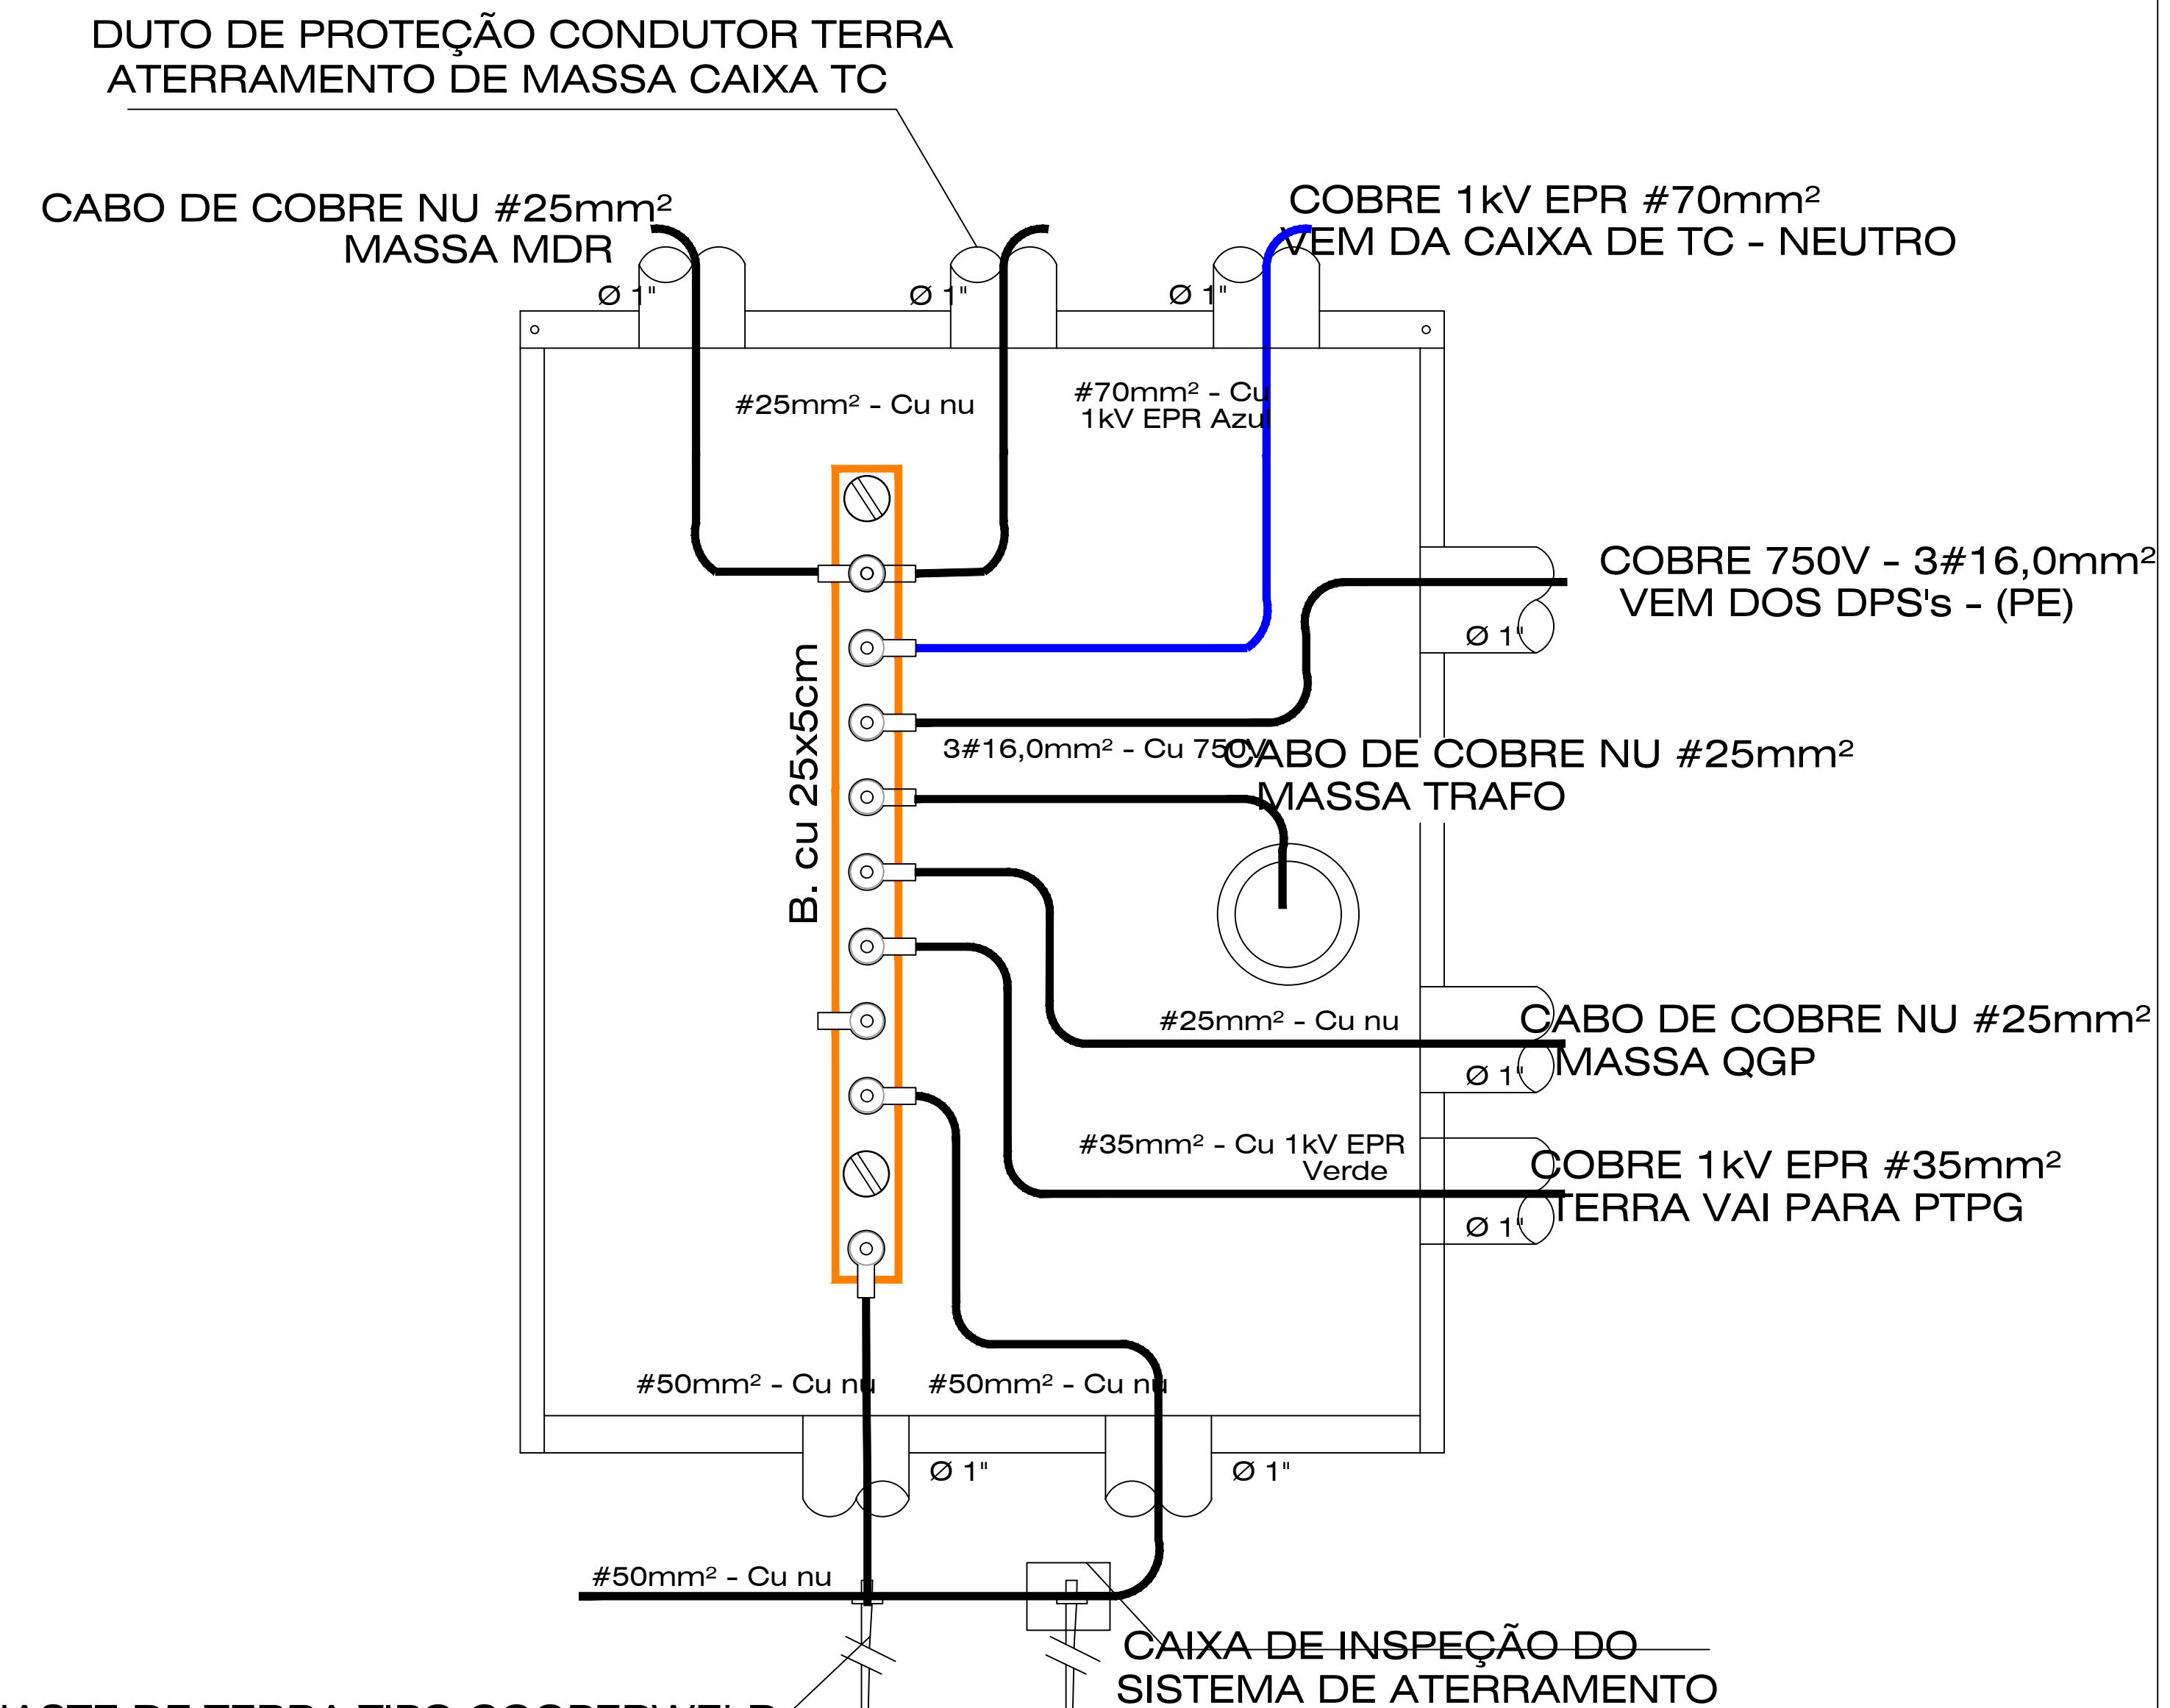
DUTO DE PROTEÇÃO CONDUTOR TERRA
ATERRAMENTO DE MASSA CAIXA TC

CABO DE COBRE NU #25mm²
MASSA MDR

COBRE 1kV EPR #70mm²
VEM DA CAIXA DE TC - NEUTRO

Ø 1"

Ø 1"

Ø 1"

#25mm² - Cu nu

#70mm² - Cu
1kV EPR Azul

COBRE 750V - 3#16,0mm²
VEM DOS DPS's - (PE)

Ø 1"

B. cu 25x5cm

3#16,0mm² - Cu 750V

CABO DE COBRE NU #25mm²
MASSA TRAFO

#25mm² - Cu nu

CABO DE COBRE NU #25mm²
MASSA QGP

Ø 1"

#35mm² - Cu 1kV EPR
Verde

COBRE 1kV EPR #35mm²
TERRA VAI PARA PTPG

Ø 1"

#50mm² - Cu nu

#50mm² - Cu nu

Ø 1"

Ø 1"

#50mm² - Cu nu

CAIXA DE INSPEÇÃO DO
SISTEMA DE ATERRAMENTO

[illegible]